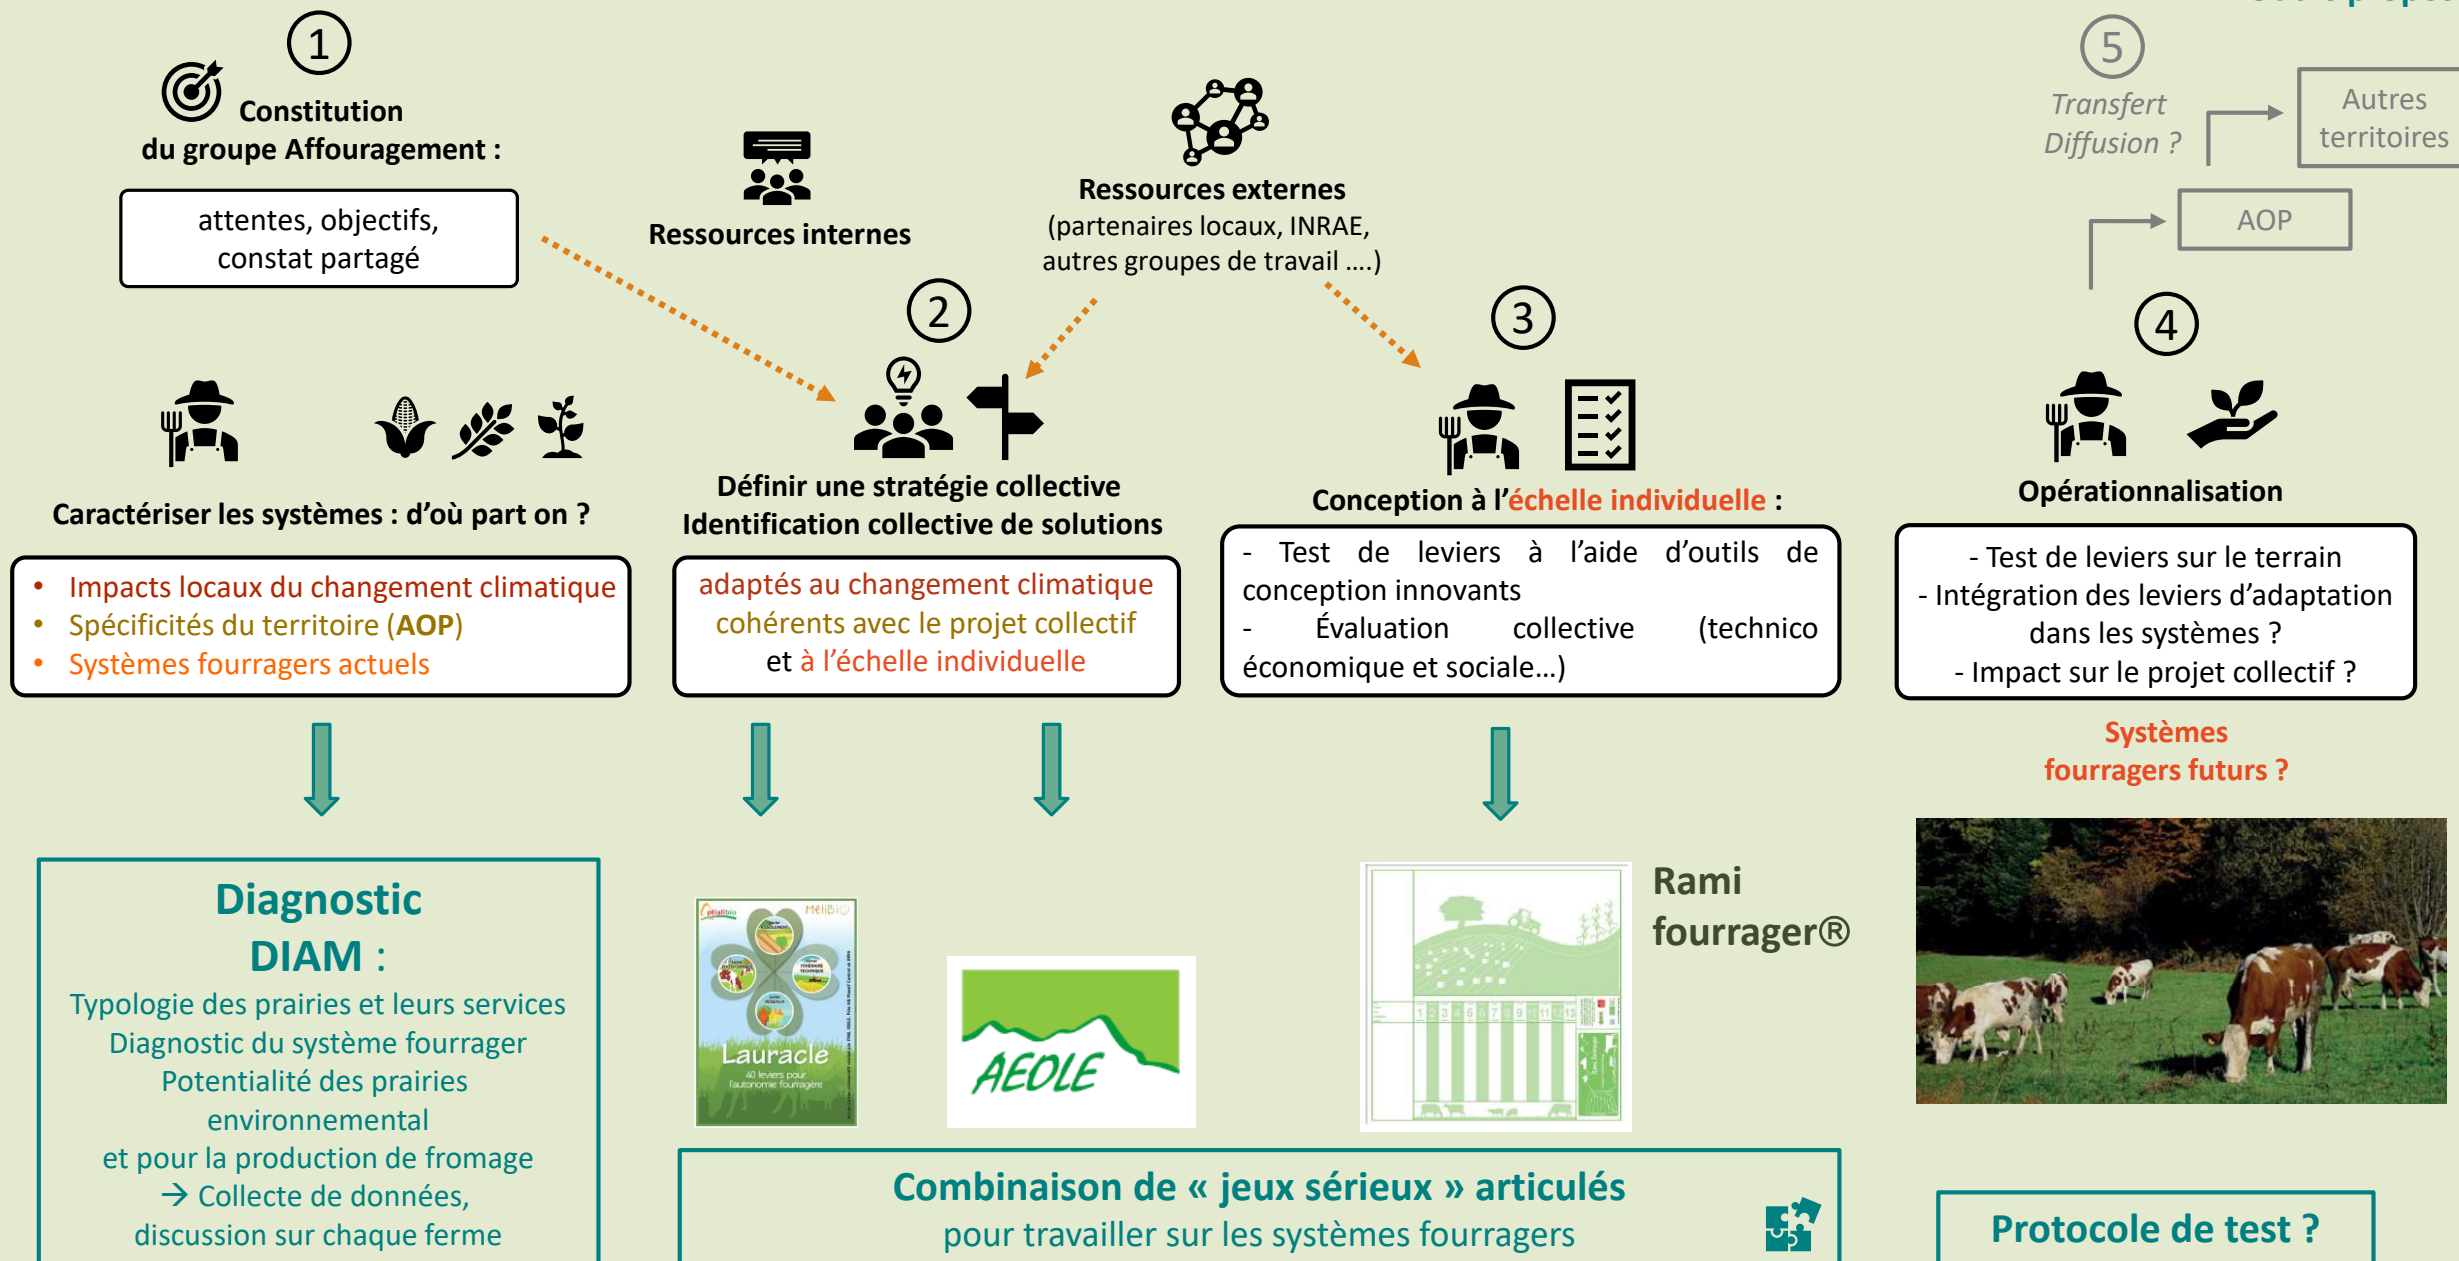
1

Constitution du groupe Affouragement :

attentes, objectifs, constat partagé

Ressources internes

Ressources externes (partenaires locaux, INRAE, autres groupes de travail ....)

5

Transfert Diffusion ?

Autres territoires

AOP

2

3

4

Caractériser les systèmes : d'où part on ?

- Impacts locaux du changement climatique
- Spécificités du territoire (AOP)
- Systèmes fourragers actuels

Définir une stratégie collective
Identification collective de solutions

adaptés au changement climatique
cohérents avec le projet collectif
et à l'échelle individuelle

Conception à l'échelle individuelle :

- Test de leviers à l'aide d'outils de conception innovants
- Évaluation collective (technico économique et sociale…)

Opérationnalisation

- Test de leviers sur le terrain
- Intégration des leviers d'adaptation dans les systèmes ?
- Impact sur le projet collectif ?

Systèmes fourragers futurs ?

Diagnostic DIAM :
Typologie des prairies et leurs services
Diagnostic du système fourrager
Potentialité des prairies environnemental
et pour la production de fromage
→ Collecte de données, discussion sur chaque ferme

OptiAlibio MéliBIO
Lauracle
40 leviers pour l'autonomie fourragère

AEOLE

Rami fourrager®

Combinaison de « jeux sérieux » articulés
pour travailler sur les systèmes fourragers

Protocole de test ?